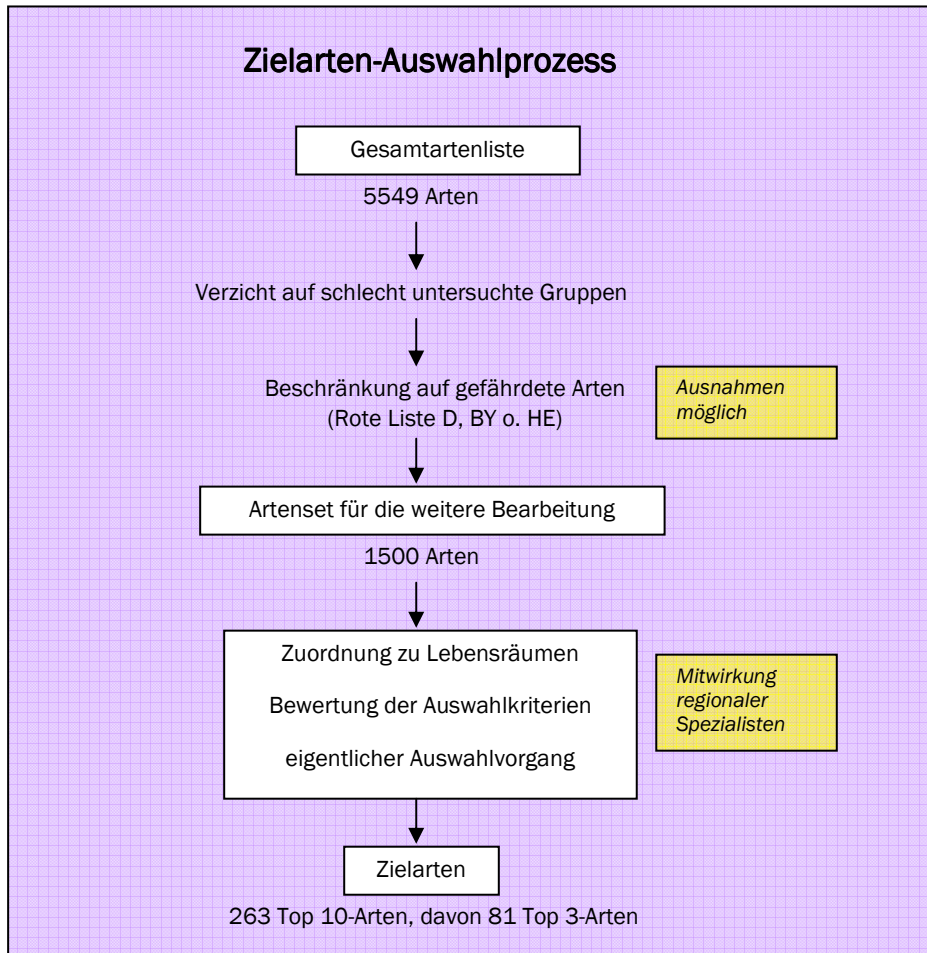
Zielarten-Auswahlprozess

Gesamtartenliste

5549 Arten

Verzicht auf schlecht untersuchte Gruppen

Beschränkung auf gefährdete Arten (Rote Liste D, BY o. HE)

Ausnahmen möglich

Artenset für die weitere Bearbeitung

1500 Arten

Zuordnung zu Lebensräumen

Bewertung der Auswahlkriterien

eigentlicher Auswahlvorgang

Mitwirkung regionaler Spezialisten

Zielarten

263 Top 10-Arten, davon 81 Top 3-Arten